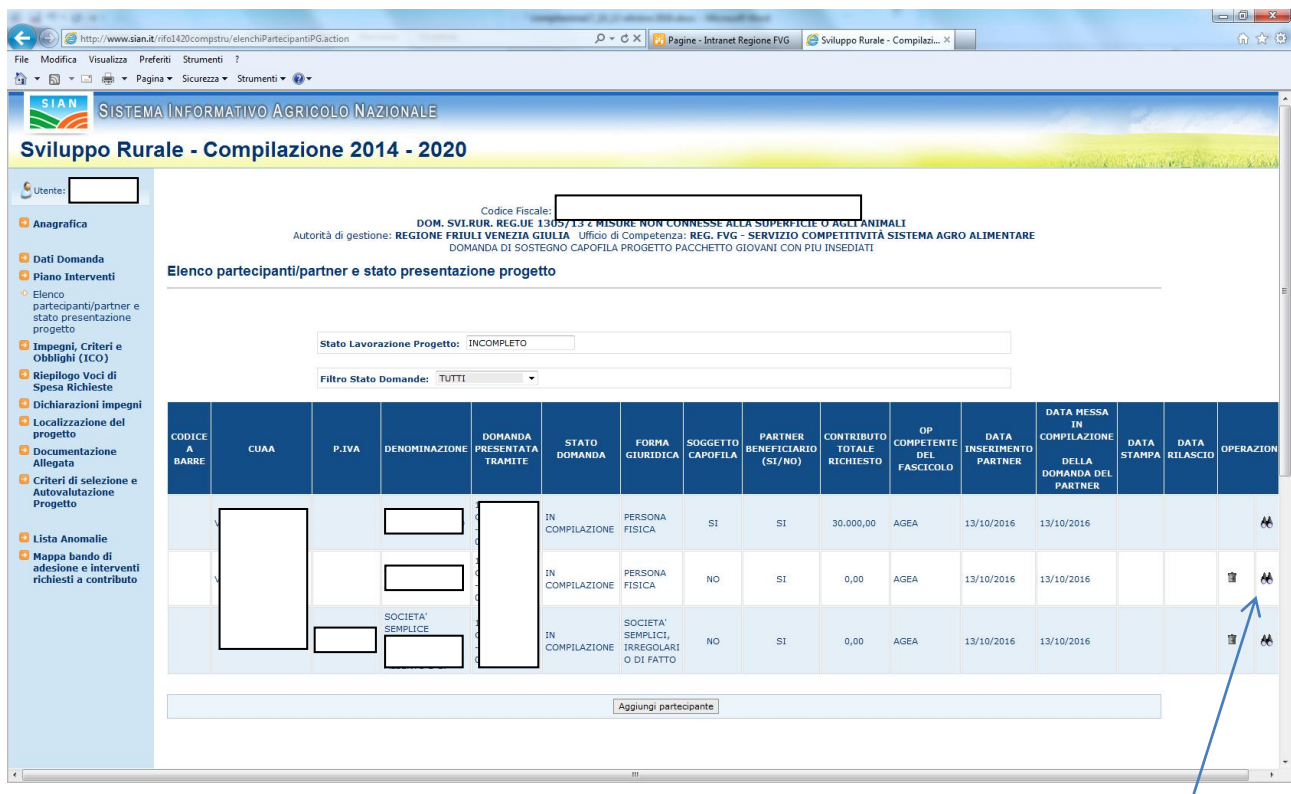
http://www.sian.it/rifo1420compstru/elenchiPartecipantiPG.action

Pagine - Intranet Regione FVG

Sviluppo Rurale - Compilazi...

File Modifica Visualizza Preferiti Strumenti ?

Pagina ▾ Sicurezza ▾ Strumenti ▾

SIAN

SISTEMA INFORMATIVO AGRICOLO NAZIONALE

Sviluppo Rurale - Compilazione 2014 - 2020

Utente:

Anagrafica

Dati Domanda

Piano Interventi

Elenco partecipanti/partner e stato presentazione progetto

Impegni, Criteri e Obblighi (ICO)

Riepilogo Voci di Spesa Richieste

Dichiarazioni impegni

Localizzazione del progetto

Documentazione Allegata

Criteri di selezione e Autovalutazione Progetto

Lista Anomalie

Mappa bando di adesione e interventi richiesti a contributo

Codice Fiscale:
DOM. SVI.RUR. REG.UE 1305/13 2 MISURE NON CONNESSE ALLA SUPERFICIE O AGLI ANIMALI
Autorità di gestione: REGIONE FRIULI VENEZIA GIULIA Ufficio di Competenza: REG. FVG - SERVIZIO COMPETITIVITÀ SISTEMA AGRO ALIMENTARE
DOMANDA DI SOSTEGNO CAPOFILA PROGETTO PACCHETTO GIOVANI CON PIU INSEDIATI

Elenco partecipanti/partner e stato presentazione progetto

Stato Lavorazione Progetto: INCOMPLETO

Filtro Stato Domande: TUTTI

| CODICE A BARRE | CUAA | P.IVA | DENOMINAZIONE | DOMANDA PRESENTATA TRAMITE | STATO DOMANDA | FORMA GIURIDICA | SOGGETTO CAPOFILA | PARTNER BENEFICIARIO (SI/NO) | CONTRIBUTO TOTALE RICHIESTO | OP COMPETENTE DEL FASCICOLO | DATA INSERIMENTO PARTNER | DATA MESSA IN COMPILAZIONE DELLA DOMANDA DEL PARTNER | DATA STAMPA | DATA RILASCIO | OPERAZION |
|---|---|---|---|---|---|---|---|---|---|---|---|---|---|---|---|
| | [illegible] | | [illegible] | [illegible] | IN COMPILAZIONE | PERSONA FISICA | SI | SI | 30.000,00 | AGEA | 13/10/2016 | 13/10/2016 | | | |
| | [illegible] | | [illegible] | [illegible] | IN COMPILAZIONE | PERSONA FISICA | NO | SI | 0,00 | AGEA | 13/10/2016 | 13/10/2016 | | | |
| | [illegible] | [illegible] | SOCIETA' SEMPLICE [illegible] | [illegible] | IN COMPILAZIONE | SOCIETA' SEMPLICI, IRREGOLARI O DI FATTO | NO | SI | 0,00 | AGEA | 13/10/2016 | 13/10/2016 | | | |

Aggiungi partecipante